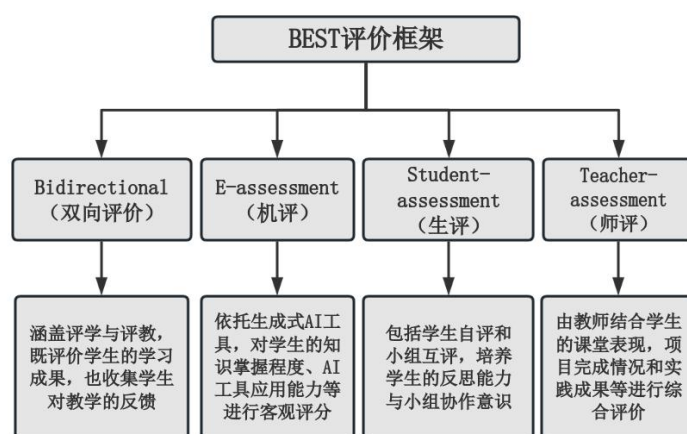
BEST评价框架

Bidirectional
（双向评价）

E-assessment
（机评）

Student-assessment
（生评）

Teacher-assessment
（师评）

涵盖评学与评教，既评价学生的学习成果，也收集学生对教学的反馈

依托生成式AI工具，对学生的知识掌握程度、AI工具应用能力等进行客观评分

包括学生自评和小组互评，培养学生的反思能力与小组协作意识

由教师结合学生的课堂表现，项目完成情况和实践成果等进行综合评价